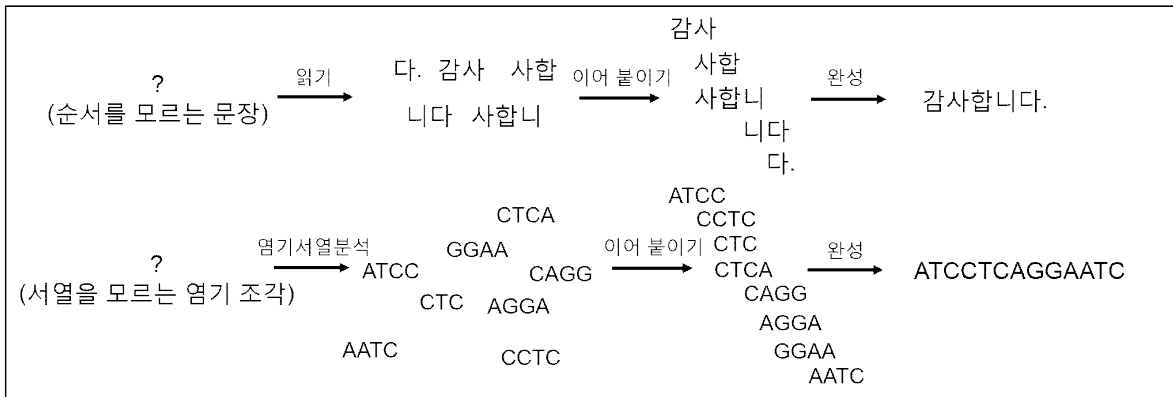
?
(순서를 모르는 문장)

읽기

다. 감사 사합
니다 사합니

이어 붙이기

감사
사합
사합니
니다
다.

완성

감사합니다.

?
(서열을 모르는 염기 조각)

염기서열분석

CTCA
GGAA
ATCC
CAGG
CTC
AGGA
AATC
CCTC

이어 붙이기

ATCC
CCTC
CTC
CTCA
CAGG
AGGA
GGAA
AATC

완성

ATCCTCAGGAATC